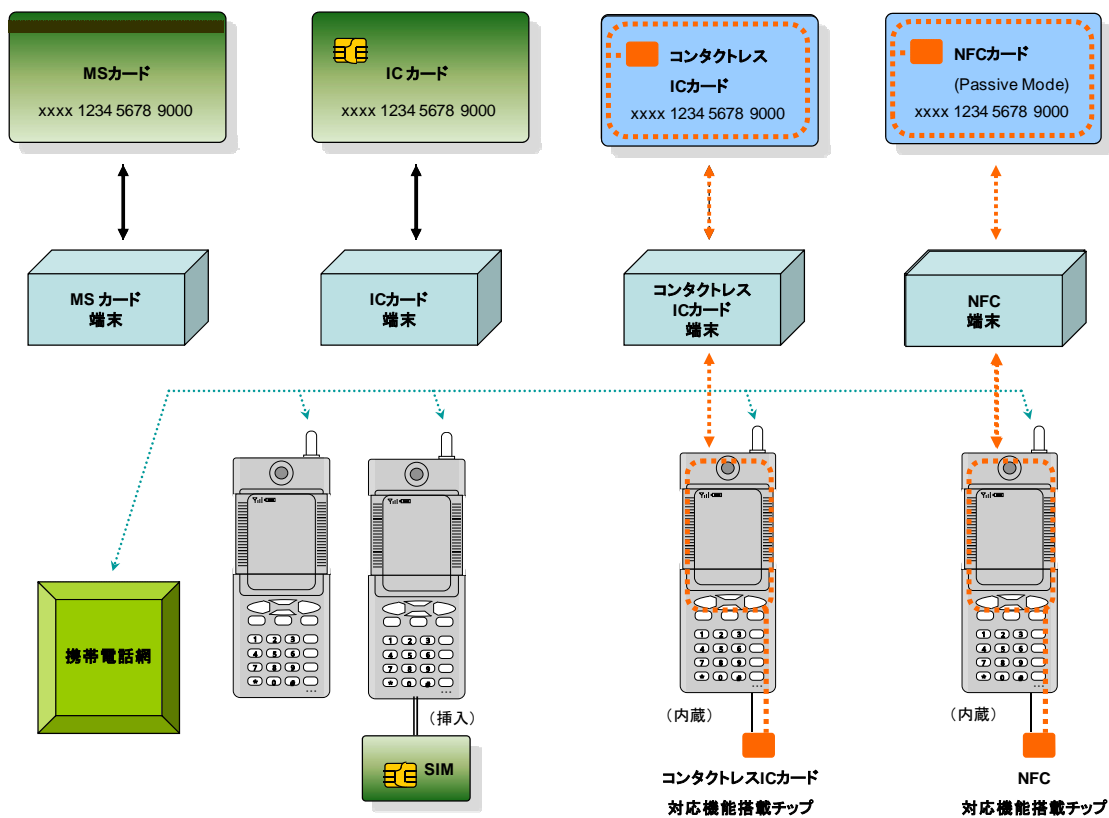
MSカード
xxxx 1234 5678 9000

ICカード
xxxx 1234 5678 9000

コンタクトレス
ICカード
xxxx 1234 5678 9000

NFCカード
(Passive Mode)
xxxx 1234 5678 9000

MS カード
端末

ICカード
端末

コンタクトレス
ICカード
端末

NFC
端末

携帯電話網

1 2 3
4 5 6
7 8 9
* 0 #

1 2 3
4 5 6
7 8 9
* 0 #

（挿入）

SIM

1 2 3
4 5 6
7 8 9
* 0 #

（内蔵）

コンタクトレスICカード
対応機能搭載チップ

1 2 3
4 5 6
7 8 9
* 0 #

（内蔵）

NFC
対応機能搭載チップ